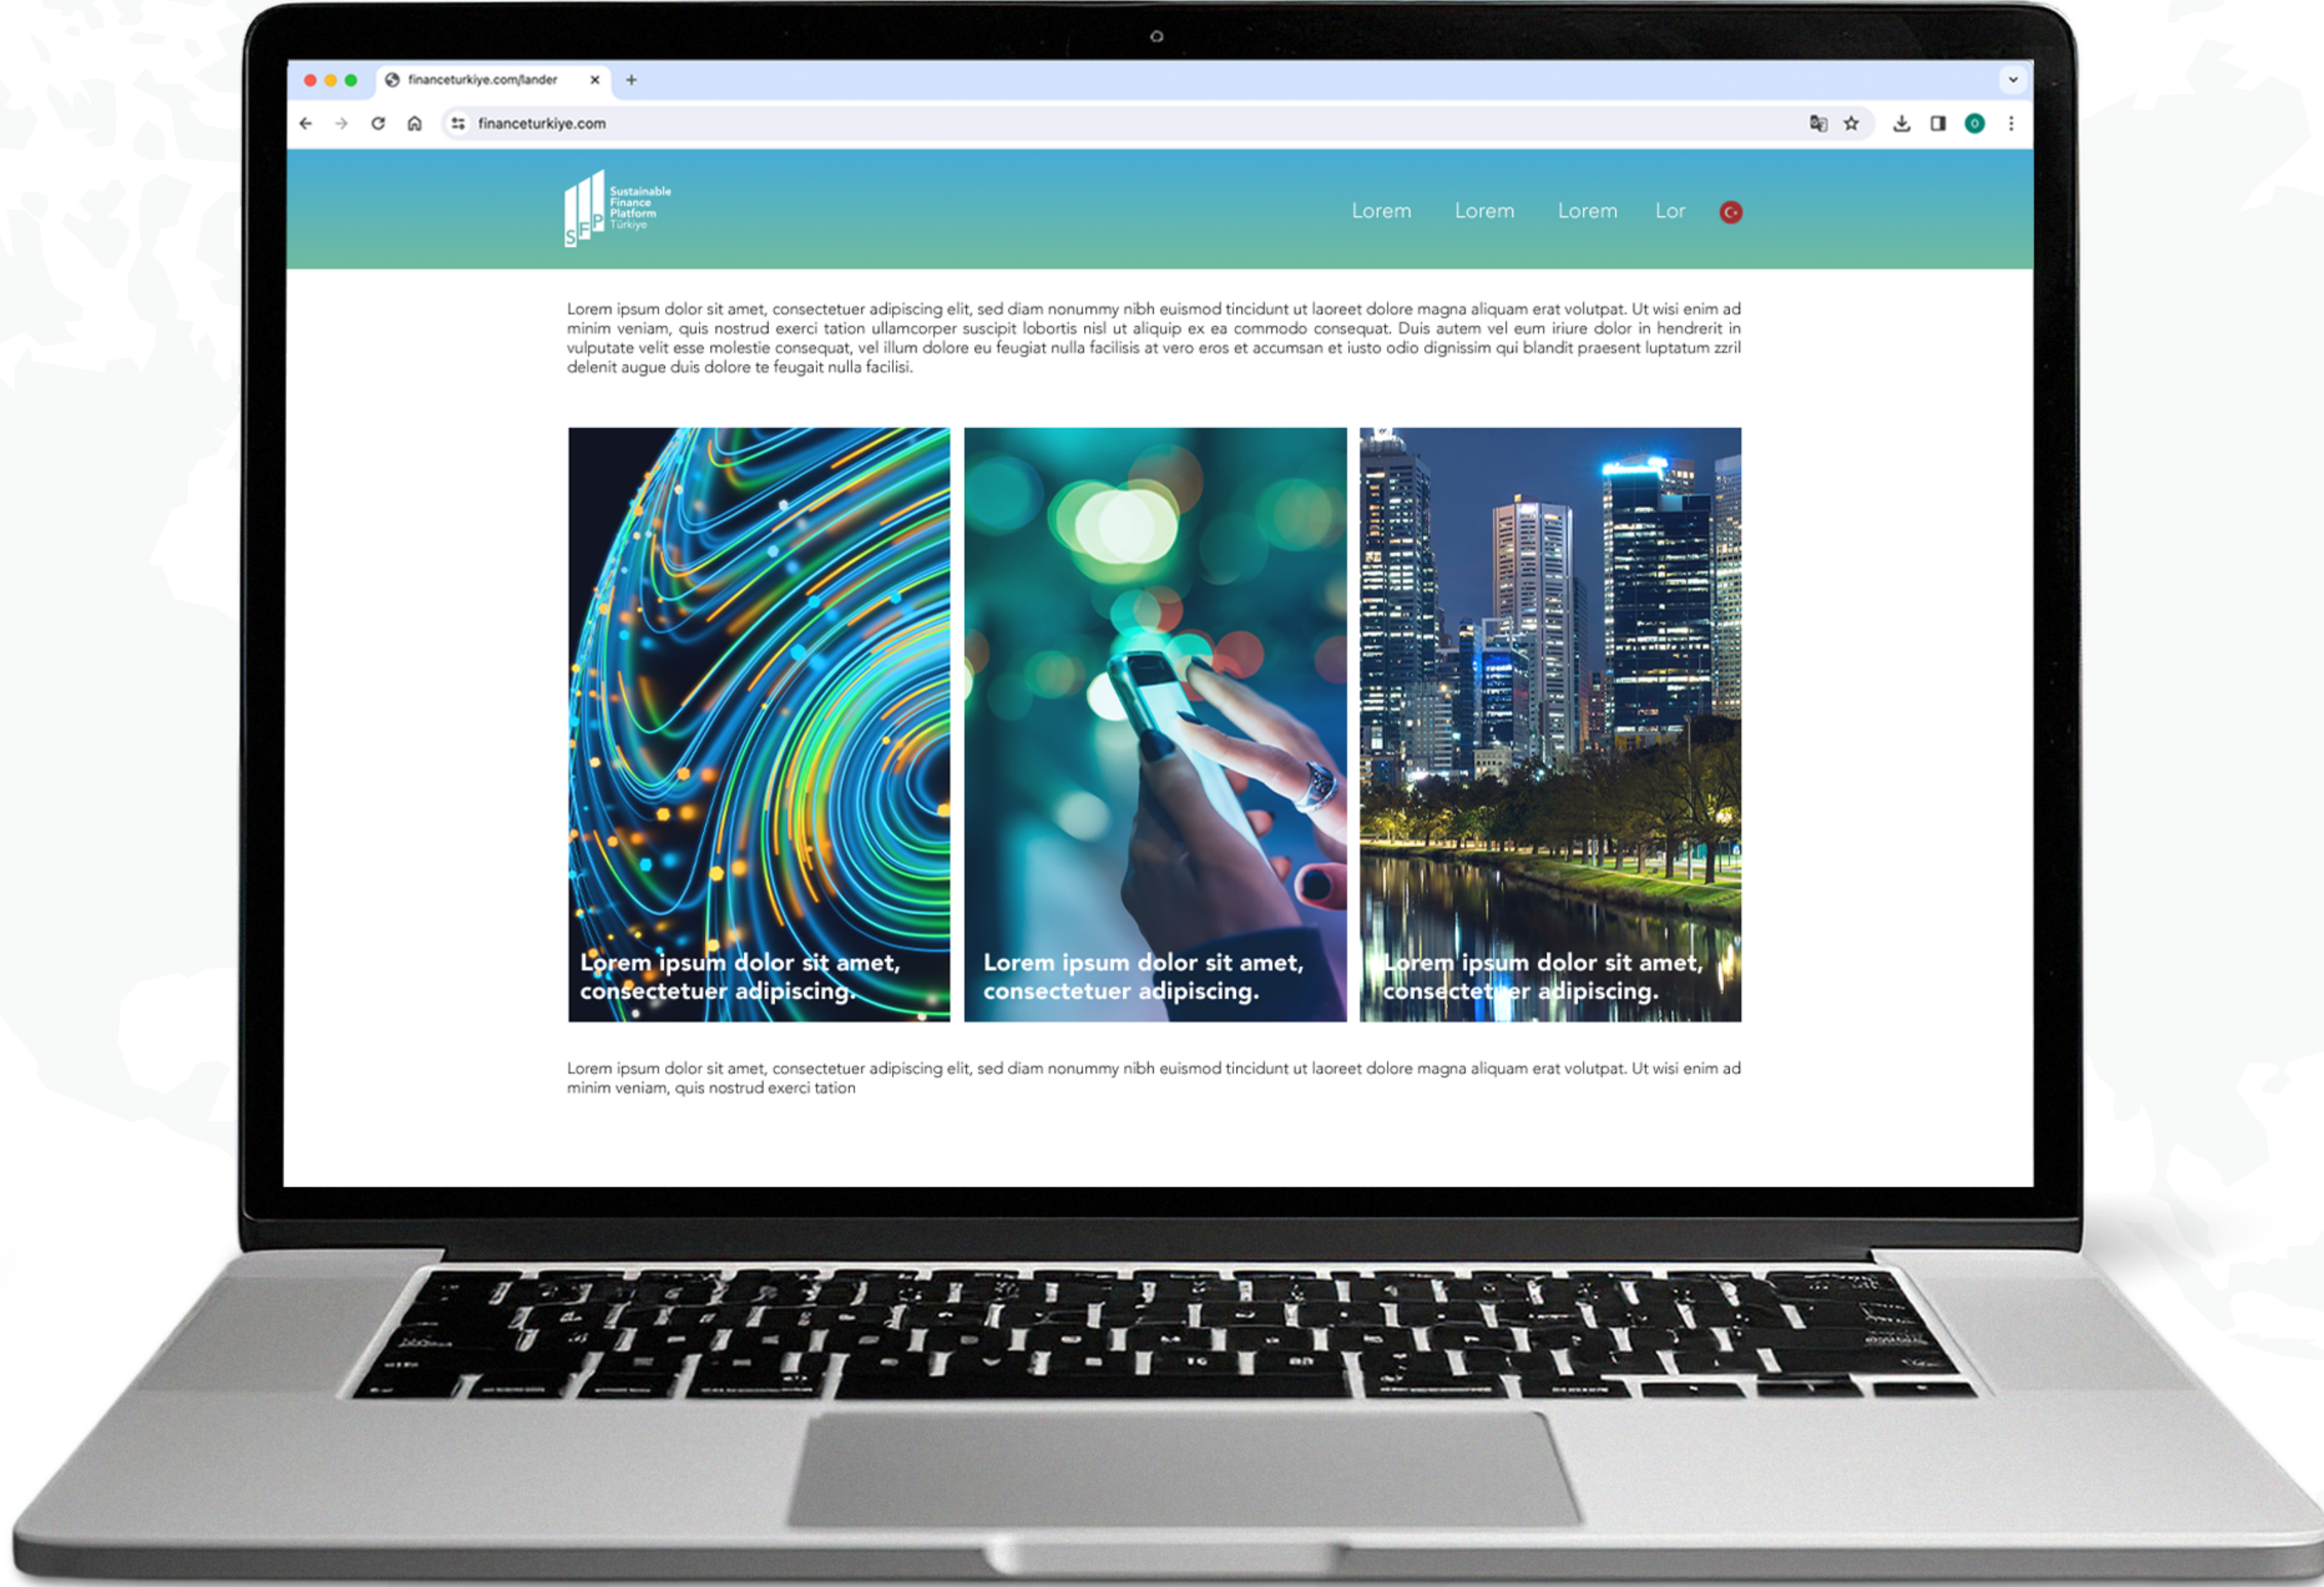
financeturkiye.com/lander ×

financeturkiye.com

O

SFP Sustainable Finance Platform Türkiye

Lorem Lorem Lorem Lor

Lorem ipsum dolor sit amet, consectetuer adipiscing elit, sed diam nonummy nibh euismod tincidunt ut laoreet dolore magna aliquam erat volutpat. Ut wisi enim ad minim veniam, quis nostrud exerci tation ullamcorper suscipit lobortis nisl ut aliquip ex ea commodo consequat. Duis autem vel eum iriure dolor in hendrerit in vulputate velit esse molestie consequat, vel illum dolore eu feugiat nulla facilisis at vero eros et accumsan et iusto odio dignissim qui blandit praesent luptatum zzril delenit augue duis dolore te feugait nulla facilisi.

Lorem ipsum dolor sit amet, consectetuer adipiscing.

Lorem ipsum dolor sit amet, consectetuer adipiscing.

Lorem ipsum dolor sit amet, consectetuer adipiscing.

Lorem ipsum dolor sit amet, consectetuer adipiscing elit, sed diam nonummy nibh euismod tincidunt ut laoreet dolore magna aliquam erat volutpat. Ut wisi enim ad minim veniam, quis nostrud exerci tation